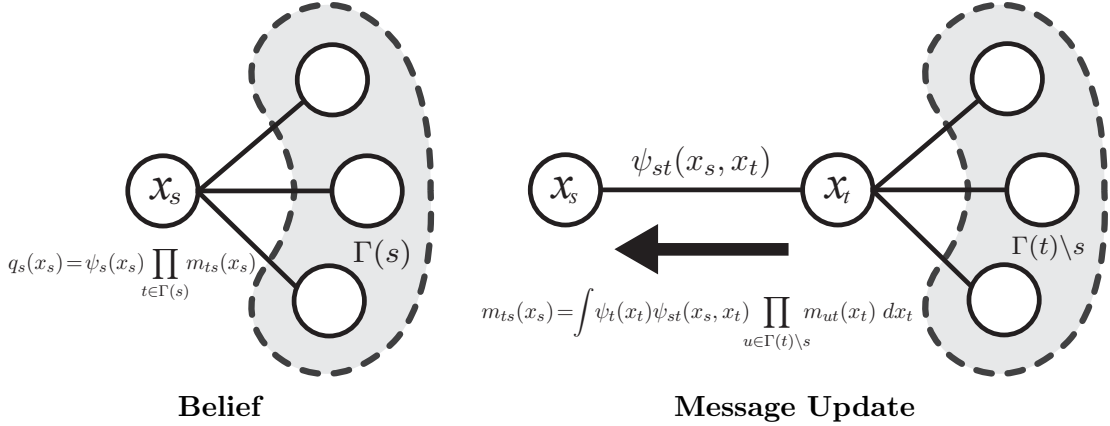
$x_s$

$\Gamma(s)$

$q_s(x_s) = \psi_s(x_s) \prod_{t \in \Gamma(s)} m_{ts}(x_s)$

**Belief**

$\psi_{st}(x_s, x_t)$

$x_s$

$x_t$

$\Gamma(t) \backslash s$

$m_{ts}(x_s) = \int \psi_t(x_t) \psi_{st}(x_s, x_t) \prod_{u \in \Gamma(t) \backslash s} m_{ut}(x_t) \, dx_t$

**Message Update**